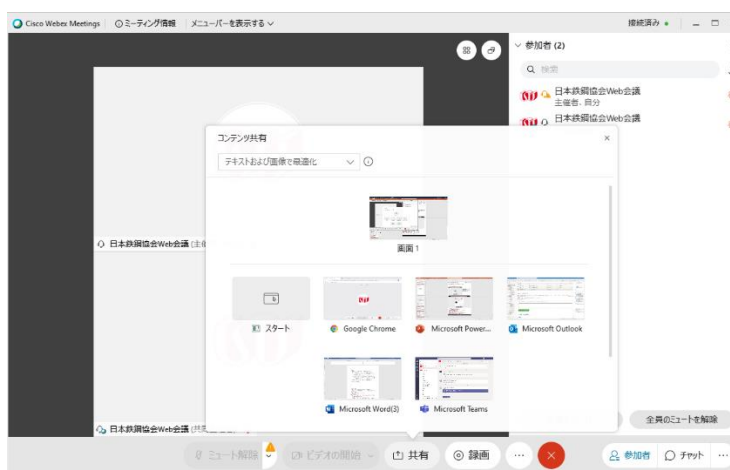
Cisco Webex Meetings | ミーティング情報 | メニューバーを表示する

接続済み ● — □

参加者 (2)

検索

日本鉄鋼協会Web会議
主催者、自分

日本鉄鋼協会Web会議

コンテンツ共有

×

テキストおよび画像で最適化

画面 1

スタート

Google Chrome

Microsoft Power...

Microsoft Outlook

Microsoft Word(3)

Microsoft Teams

日本鉄鋼協会Web会議 (主

日本鉄鋼協会Web会議 (共

全員のミュートを解除

ミュート解除

ビデオの開始

共有

録画

...

参加者

チャット

...